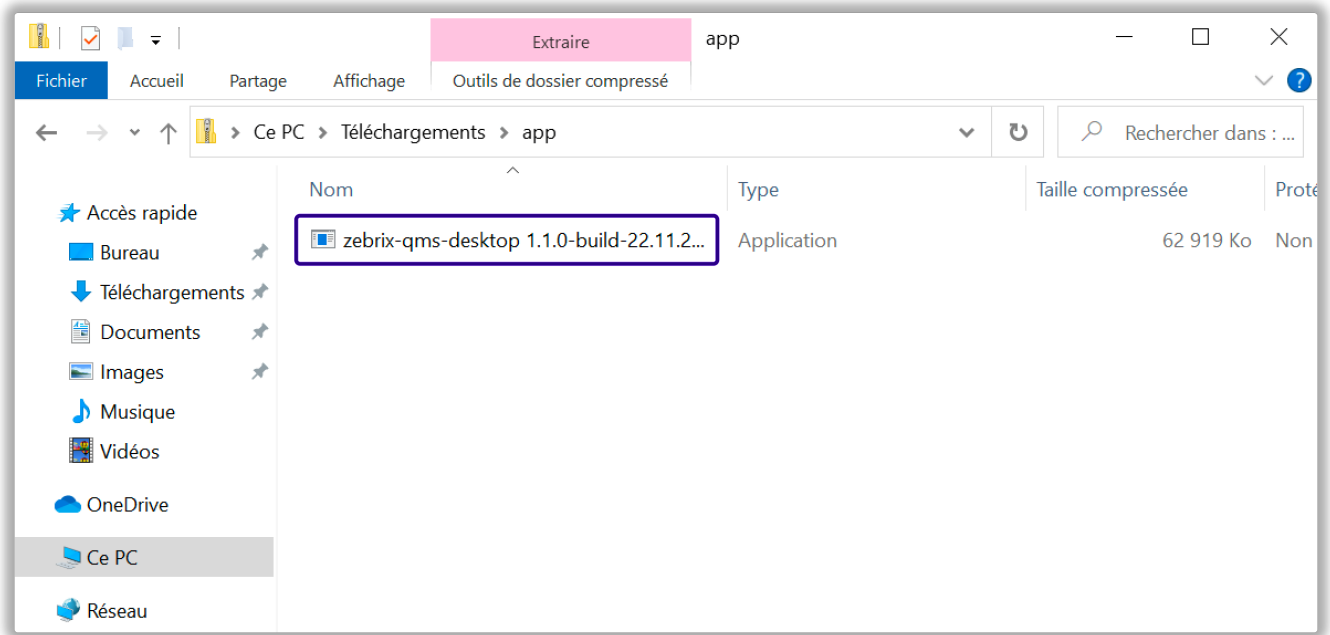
Extraire

app

Fichier

Accueil

Partage

Affichage

Outils de dossier compressé

Ce PC > Téléchargements > app

Rechercher dans : ...

Nom

Type

Taille compressée

Prote

Accès rapide

Bureau

Téléchargements

Documents

Images

Musique

Vidéos

OneDrive

Ce PC

Réseau

zebrix-qms-desktop 1.1.0-build-22.11.2...

Application

62 919 Ko

Non